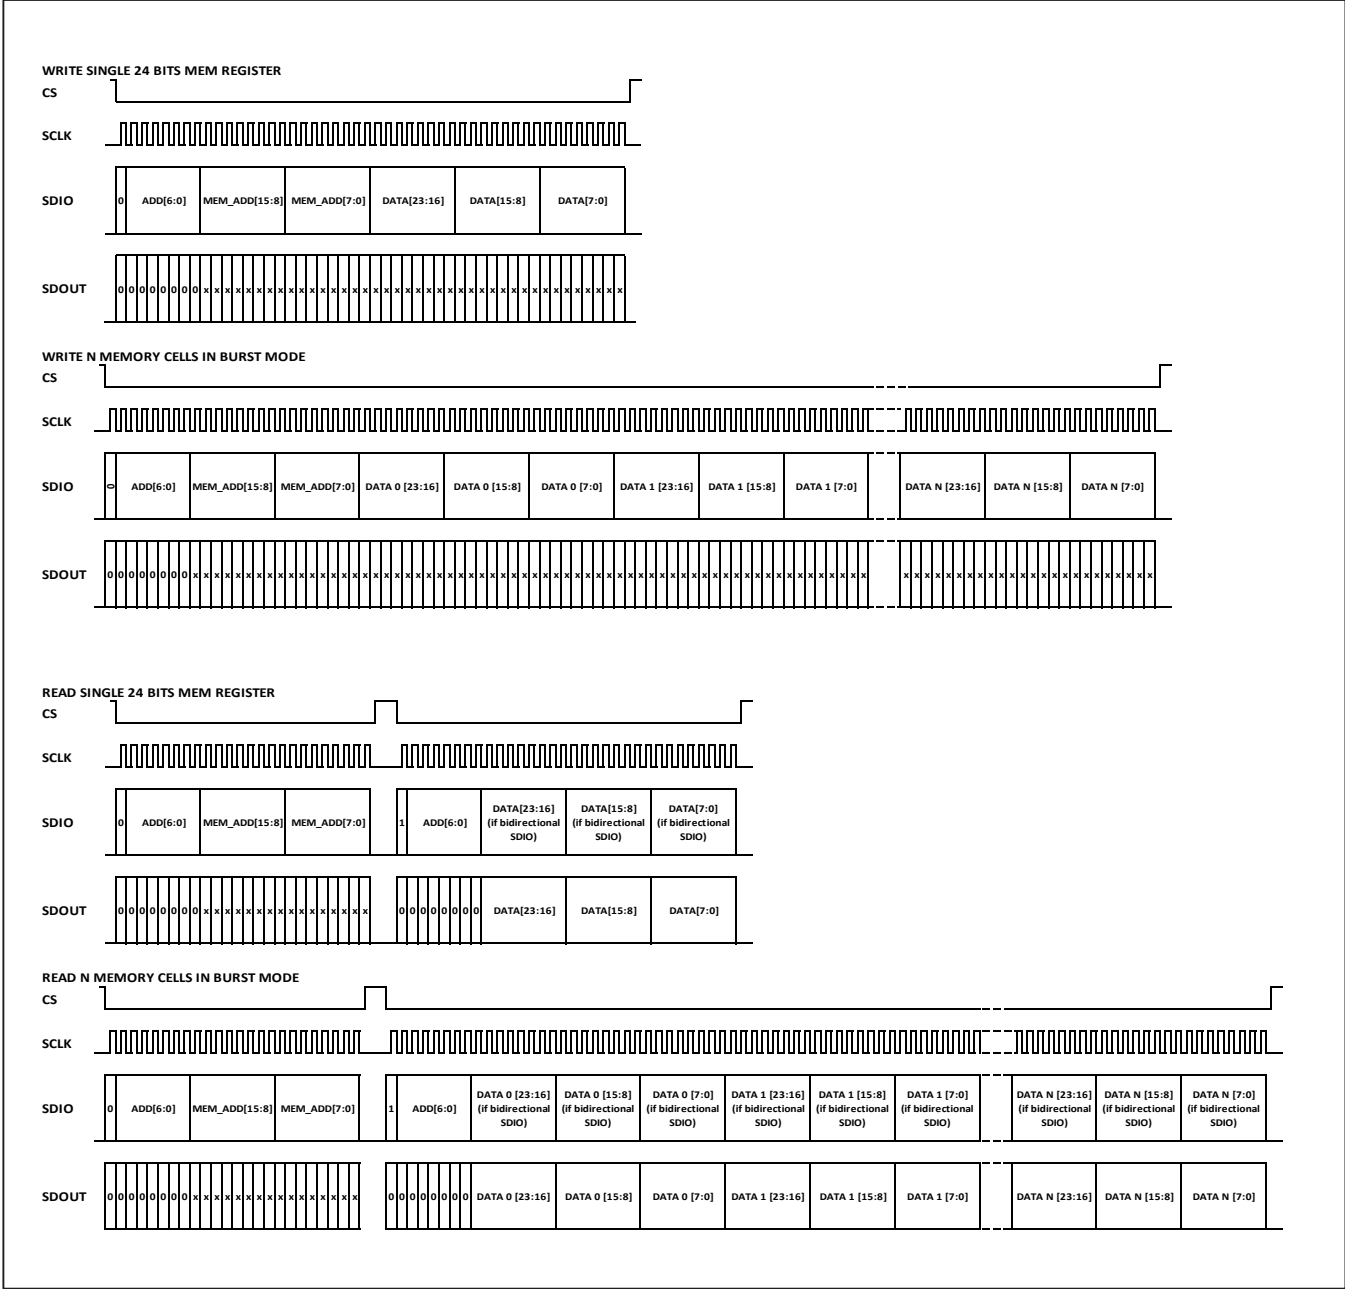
WRITE SINGLE 24 BITS MEM REGISTER

CS

SCLK

SDIO 0 ADD[6:0] MEM_ADD[15:8] MEM_ADD[7:0] DATA[23:16] DATA[15:8] DATA[7:0]

SDOUT 0 0 0 0 0 0 0 0 x x x x x x x x x x x x x x x x x x x x x x x x x x x x x x x x x x x x x x x x

WRITE N MEMORY CELLS IN BURST MODE

CS

SCLK

SDIO 0 ADD[6:0] MEM_ADD[15:8] MEM_ADD[7:0] DATA 0 [23:16] DATA 0 [15:8] DATA 0 [7:0] DATA 1 [23:16] DATA 1 [15:8] DATA 1 [7:0] DATA N [23:16] DATA N [15:8] DATA N [7:0]

SDOUT 0 0 0 0 0 0 0 0 x x x x x x x x x x x x x x x x x x x x x x x x x x x x x x x x x x x x x x x x x x x x x x x x x x x x x x x x x x x x x x x x x x x x x x x x x x x x x x x x x x x x x x x x x x x x x x x x x x x x x

READ SINGLE 24 BITS MEM REGISTER

CS

SCLK

SDIO 0 ADD[6:0] MEM_ADD[15:8] MEM_ADD[7:0] 1 ADD[6:0] DATA[23:16] (if bidirectional SDIO) DATA[15:8] (if bidirectional SDIO) DATA[7:0] (if bidirectional SDIO)

SDOUT 0 0 0 0 0 0 0 0 x x x x x x x x x x x x x x x x 0 0 0 0 0 0 0 0 DATA[23:16] DATA[15:8] DATA[7:0]

READ N MEMORY CELLS IN BURST MODE

CS

SCLK

SDIO 0 ADD[6:0] MEM_ADD[15:8] MEM_ADD[7:0] 1 ADD[6:0] DATA 0 [23:16] (if bidirectional SDIO) DATA 0 [15:8] (if bidirectional SDIO) DATA 0 [7:0] (if bidirectional SDIO) DATA 1 [23:16] (if bidirectional SDIO) DATA 1 [15:8] (if bidirectional SDIO) DATA 1 [7:0] (if bidirectional SDIO) DATA N [23:16] (if bidirectional SDIO) DATA N [15:8] (if bidirectional SDIO) DATA N [7:0] (if bidirectional SDIO)

SDOUT 0 0 0 0 0 0 0 0 x x x x x x x x x x x x x x x x 0 0 0 0 0 0 0 0 DATA 0 [23:16] DATA 0 [15:8] DATA 0 [7:0] DATA 1 [23:16] DATA 1 [15:8] DATA 1 [7:0] DATA N [23:16] DATA N [15:8] DATA N [7:0]